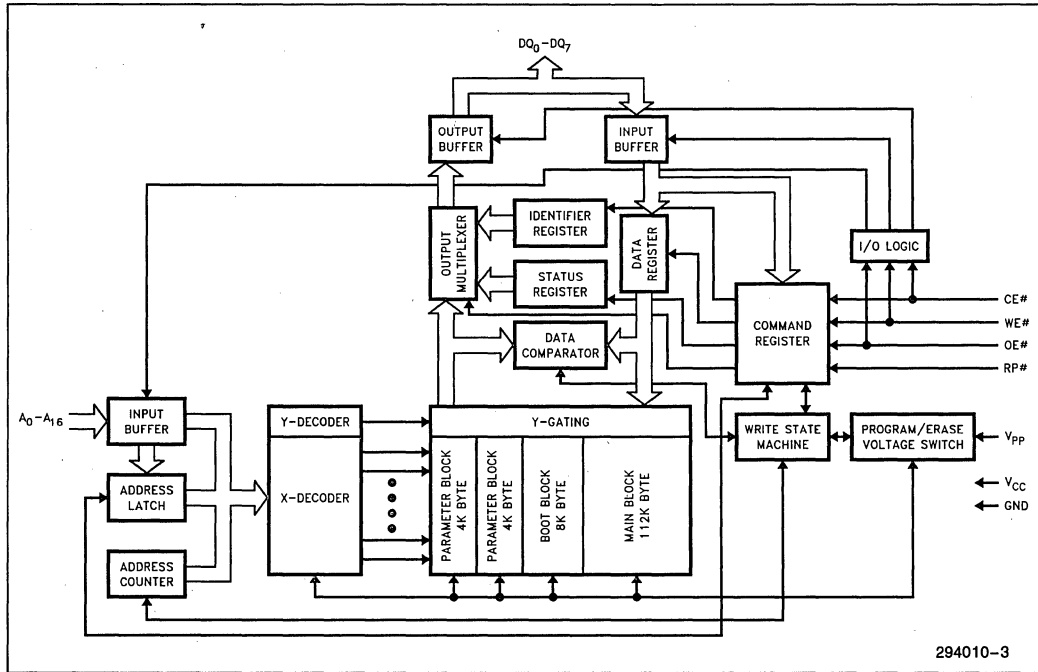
$DQ_0-DQ_7$

OUTPUT BUFFER

INPUT BUFFER

IDENTIFIER REGISTER

OUTPUT MULTIPLEXER

DATA REGISTER

I/O LOGIC

STATUS REGISTER

CE#

COMMAND REGISTER

WE#

DATA COMPARATOR

OE#

RP#

$A_0-A_{16}$

INPUT BUFFER

Y-DECODER

Y-GATING

WRITE STATE MACHINE

PROGRAM/ERASE VOLTAGE SWITCH

$V_{PP}$

ADDRESS LATCH

X-DECODER

PARAMETER BLOCK 4K BYTE

PARAMETER BLOCK 4K BYTE

BOOT BLOCK 8K BYTE

MAIN BLOCK 112K BYTE

$V_{CC}$

GND

ADDRESS COUNTER

294010-3